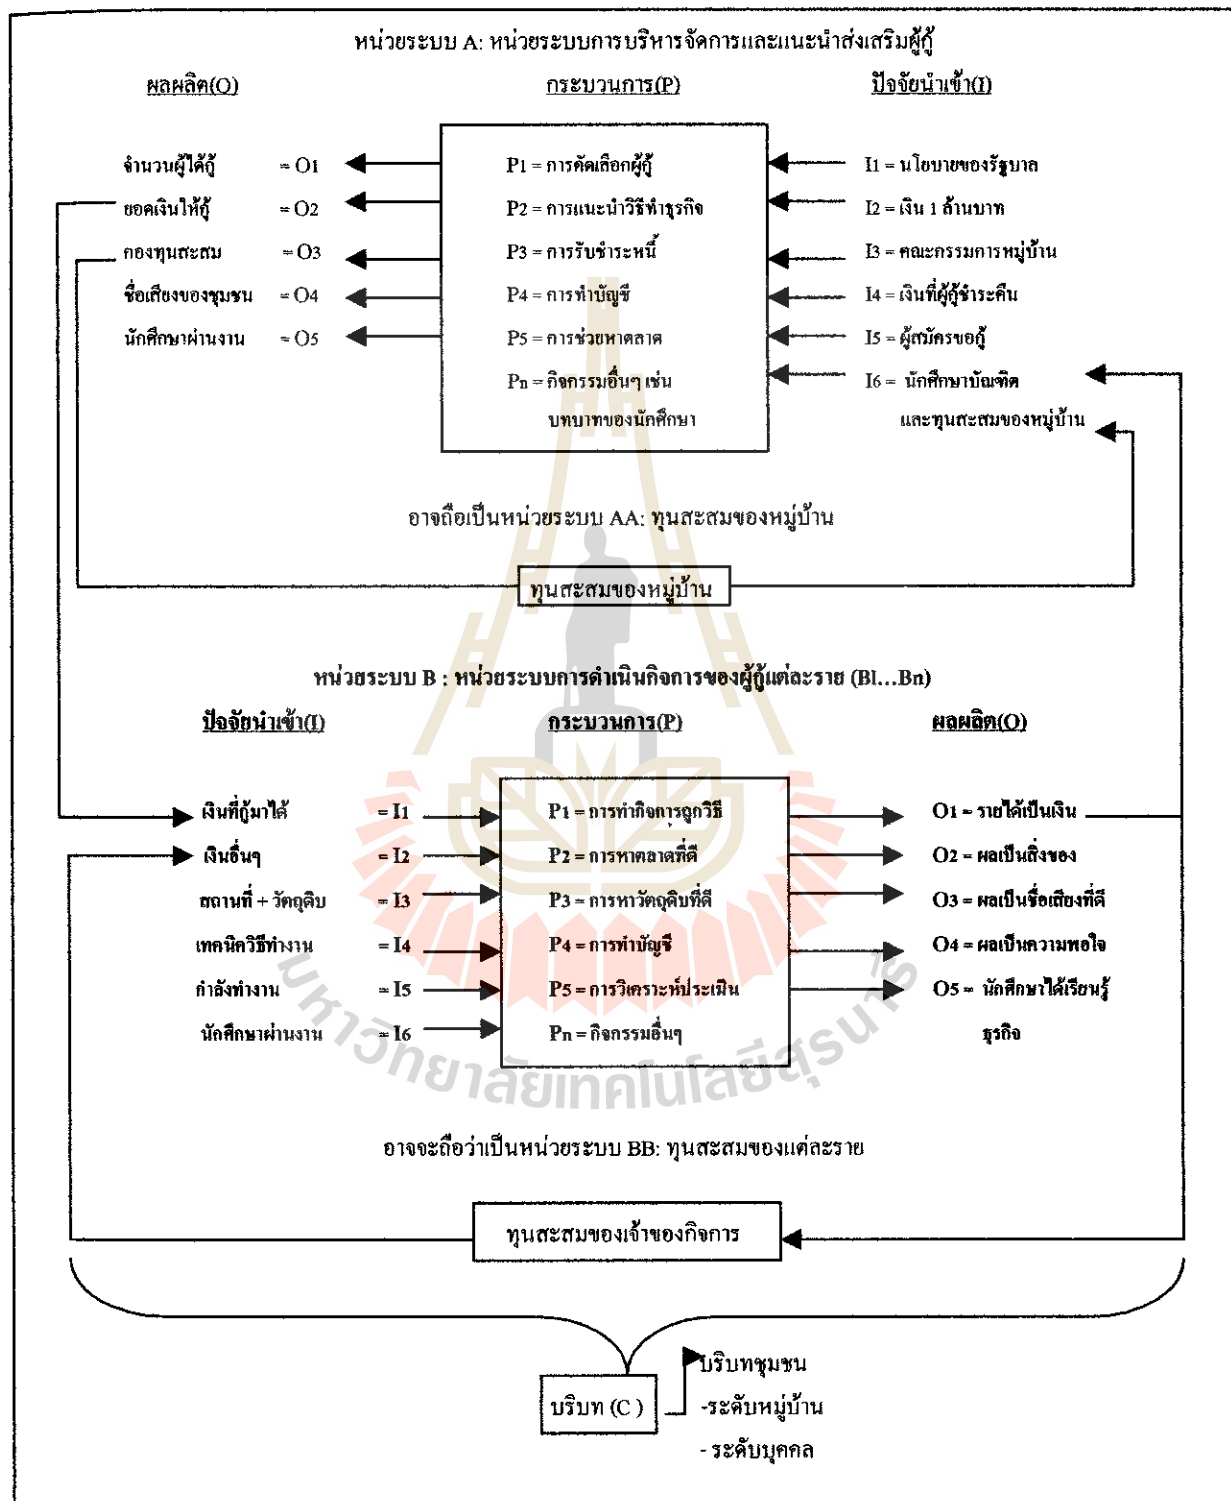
หน่วยระบบ A: หน่วยระบบการบริหารจัดการและแนะนำส่งเสริมผู้กู้

ผลผลิต(O)

กระบวนการ(P)

ปัจจัยนำเข้า(I)

จำนวนผู้ได้กู้ = O1

ยอดเงินให้กู้ = O2

กองทุนสะสม = O3

ชื่อเสียงของชุมชน = O4

นักศึกษาผ่านงาน = O5

P1 = การคัดเลือกผู้กู้

P2 = การแนะนำวิธีทำธุรกิจ

P3 = การรับชำระหนี้

P4 = การทำบัญชี

P5 = การช่วยหาตลาด

Pn = กิจกรรมอื่นๆ เช่น บทบาทของนักศึกษา

I1 = นโยบายของรัฐบาล

I2 = เงิน 1 ล้านบาท

I3 = คณะกรรมการหมู่บ้าน

I4 = เงินที่ผู้กู้ชำระคืน

I5 = ผู้สมัครขอกู้

I6 = นักศึกษาบัณฑิต และทุนสะสมของหมู่บ้าน

อาจถือเป็นหน่วยระบบ AA: ทุนสะสมของหมู่บ้าน

ทุนสะสมของหมู่บ้าน

หน่วยระบบ B : หน่วยระบบการดำเนินกิจการของผู้กู้แต่ละราย (Bl…Bn)

ปัจจัยนำเข้า(I)

กระบวนการ(P)

ผลผลิต(O)

เงินที่กู้มาได้ = I1

เงินอื่นๆ = I2

สถานที่ + วัตถุดิบ = I3

เทคนิควิธีทำงาน = I4

กำลังทำงาน = I5

นักศึกษาผ่านงาน = I6

P1 = การทำกิจการถูกวิธี

P2 = การหาตลาดที่ดี

P3 = การหาวัตถุดิบที่ดี

P4 = การทำบัญชี

P5 = การวิเคราะห์ประเมิน

Pn = กิจกรรมอื่นๆ

O1 = รายได้เป็นเงิน

O2 = ผลเป็นสิ่งของ

O3 = ผลเป็นชื่อเสียงที่ดี

O4 = ผลเป็นความพอใจ

O5 = นักศึกษาได้เรียนรู้ธุรกิจ

อาจจะถือว่าเป็นหน่วยระบบ BB: ทุนสะสมของแต่ละราย

ทุนสะสมของเจ้าของกิจการ

บริบท (C)

บริบทชุมชน
-ระดับหมู่บ้าน
- ระดับบุคคล

มหาวิทยาลัยเทคโนโลยีสุรนารี